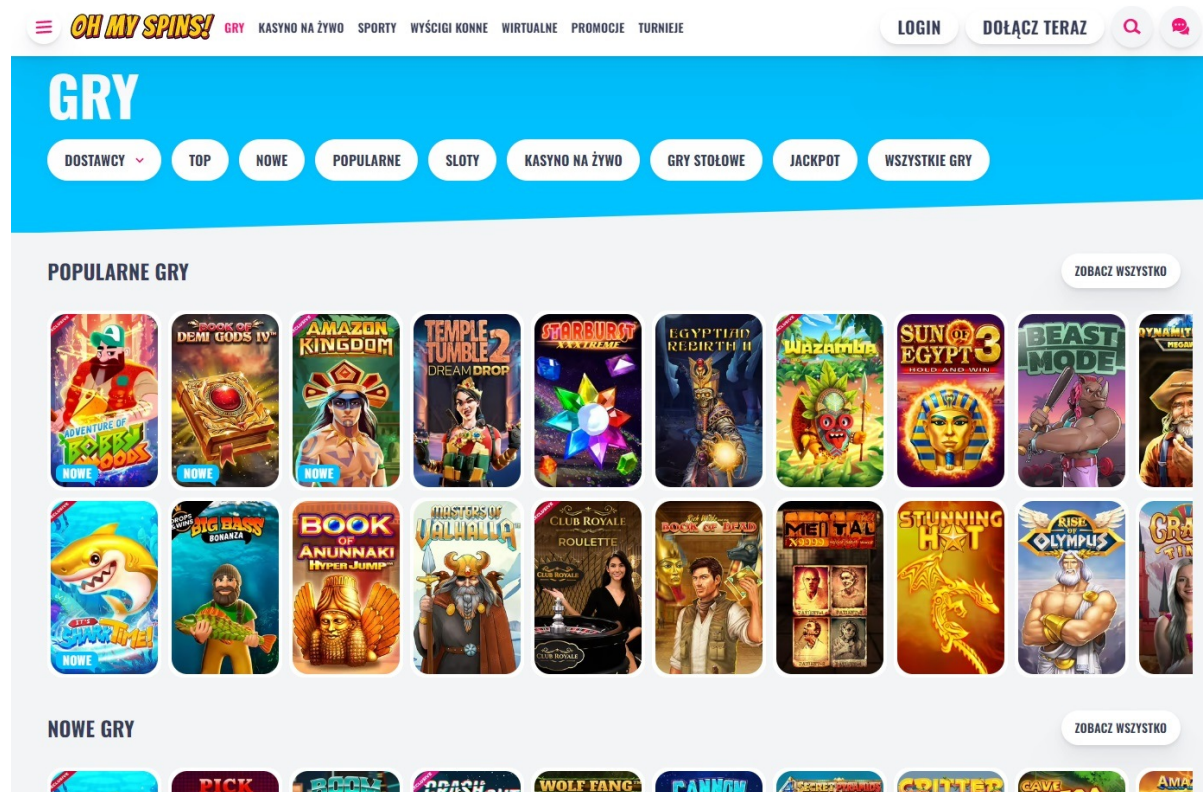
OH MY SPINS! GRY KASYNO NA ŻYWO SPORTY WYŚCIGI KONNE WIRTUALNE PROMOCJE TURNIEJE LOGIN DOŁĄCZ TERAZ

GRY

DOSTAWCY TOP NOWE POPULARNE SLOTY KASYNO NA ŻYWO GRY STOŁOWE JACKPOT WSZYSTKIE GRY

POPULARNE GRY

ZOBACZ WSZYSTKO

ADVENTURE OF BOBBY WOODS NOWE
BOOK OF DEMI GODS IV NOWE
AMAZON KINGDOM NOWE
TEMPLE TUMBLE 2 DREAM DROP
STARBURST XXXTREME
EGYPTIAN REBIRTH II
WAZAMBA
SUN OF EGYPT 3 HOLD AND WIN
BEAST MODE
DYNAMITE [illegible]

IT'S SHARK TIME! NOWE
BIG BASS BONANZA
BOOK OF ANUNNAKI HYPER JUMP
MASTERS OF VALHALLA
CLUB ROYALE ROULETTE
BOOK OF DEAD
MENTAL
STUNNING HOT
RISE OF OLYMPUS
GRA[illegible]

NOWE GRY

ZOBACZ WSZYSTKO

PICK
BOOM
CRASH
WOLF FANG
CANNON
SECRET
CRITTER
CAVE
AMA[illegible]